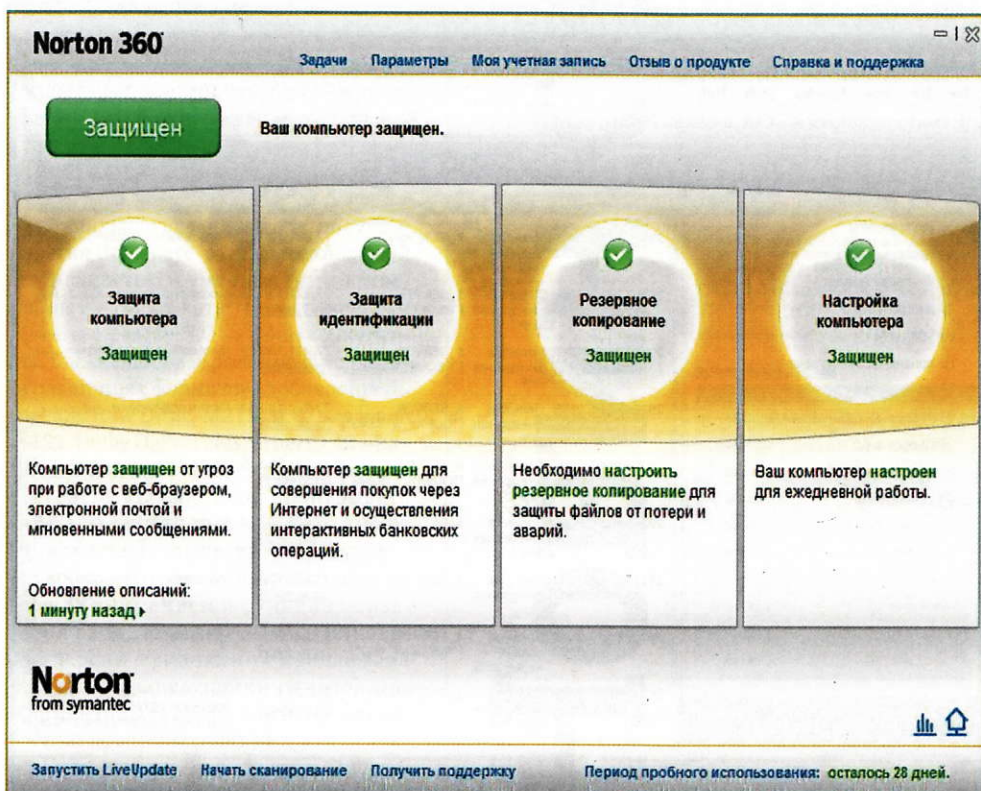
Norton 360

Задачи Параметры Моя учетная запись Отзыв о продукте Справка и поддержка

Защищен

Ваш компьютер защищен.

Защита компьютера
Защищен

Защита идентификации
Защищен

Резервное копирование
Защищен

Настройка компьютера
Защищен

Компьютер защищен от угроз при работе с веб-браузером, электронной почтой и мгновенными сообщениями.

Обновление описаний:
1 минуту назад ▸

Компьютер защищен для совершения покупок через Интернет и осуществления интерактивных банковских операций.

Необходимо настроить резервное копирование для защиты файлов от потери и аварий.

Ваш компьютер настроен для ежедневной работы.

Norton
from symantec

Запустить LiveUpdate Начать сканирование Получить поддержку Период пробного использования: осталось 28 дней.